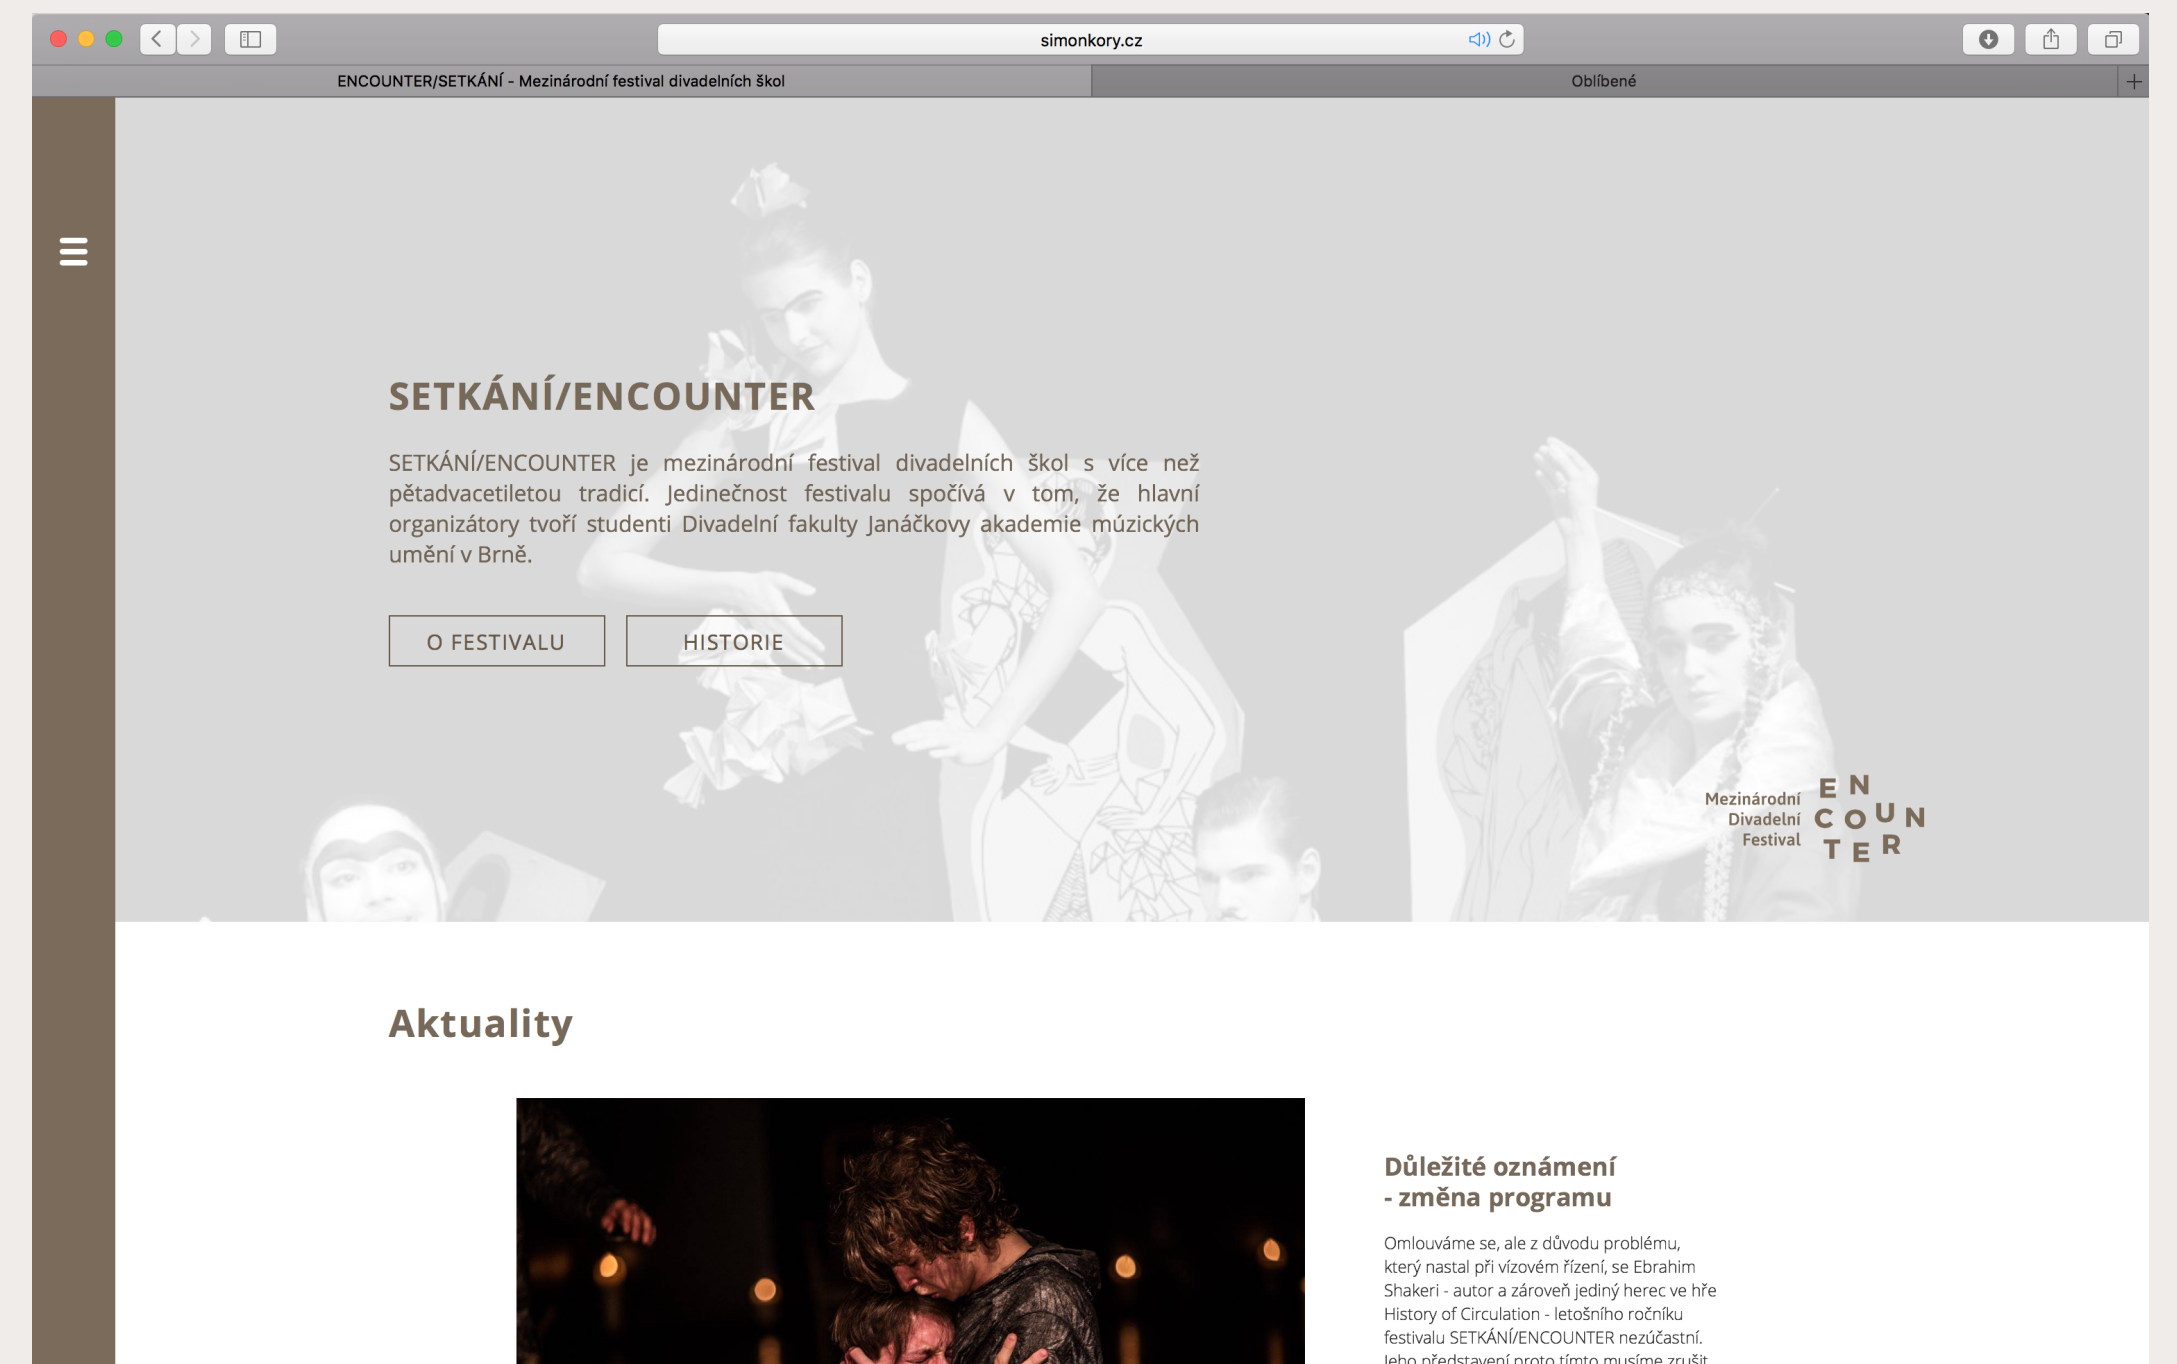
simonkory.cz

ENCOUNTER/SETKÁNÍ - Mezinárodní festival divadelních škol

Oblíbené

SETKÁNÍ/ENCOUNTER

SETKÁNÍ/ENCOUNTER je mezinárodní festival divadelních škol s více než pětadvacetiletou tradicí. Jedinečnost festivalu spočívá v tom, že hlavní organizátory tvoří studenti Divadelní fakulty Janáčkovy akademie múzických umění v Brně.

O FESTIVALU

HISTORIE

Mezinárodní Divadelní Festival

EN COUN TER

Aktuality

Důležité oznámení - změna programu

Omlouváme se, ale z důvodu problému, který nastal při vízovém řízení, se Ebrahim Shakeri - autor a zároveň jediný herec ve hře History of Circulation - letošního ročníku festivalu SETKÁNÍ/ENCOUNTER nezúčastní. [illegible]